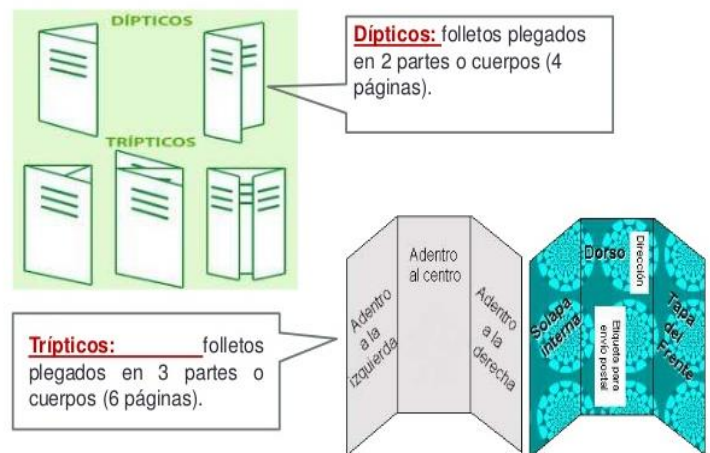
DÍPTICOS

TRÍPTICOS

Dípticos: folletos plegados en 2 partes o cuerpos (4 páginas).

Trípticos: folletos plegados en 3 partes o cuerpos (6 páginas).

Adentro a la izquierda

Adentro al centro

Adentro a la derecha

Solapa interna

Dorso

Dirección

Etiqueta para envío postal

Tapa del Frente